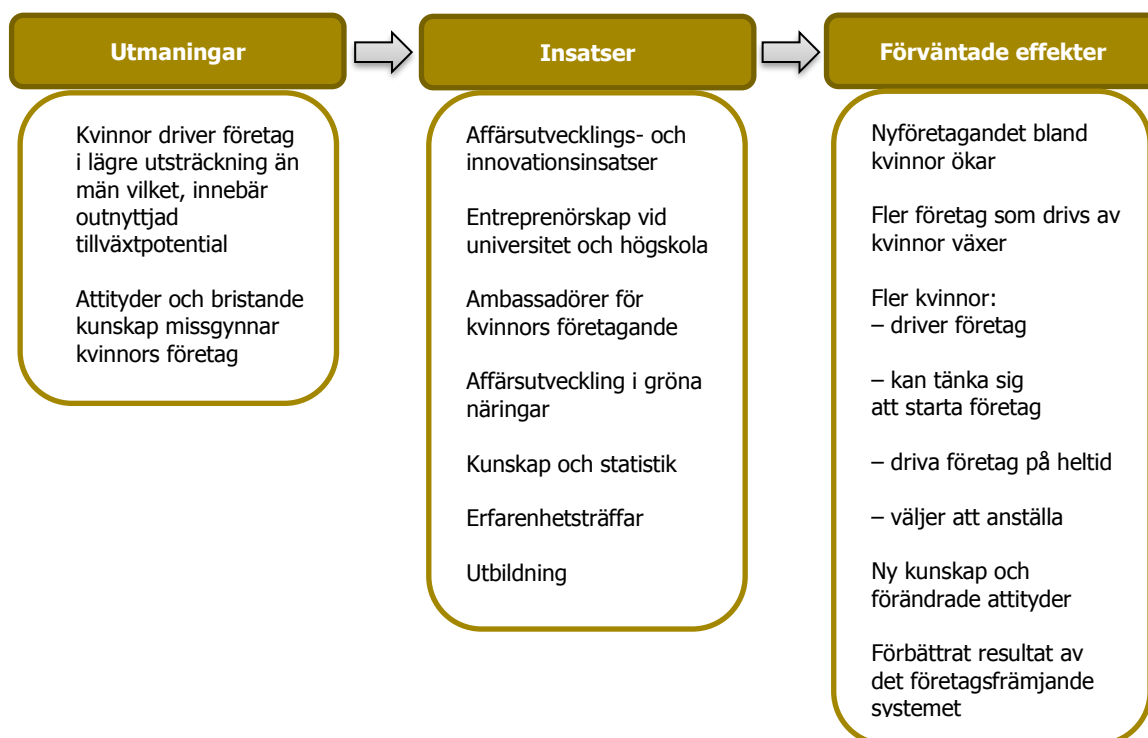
Utmaningar

Kvinnor driver företag i lägre utsträckning än män vilket, innebär outnyttjad tillväxtpotential

Attityder och bristande kunskap missgynnar kvinnors företag

Insatser

Affärsutvecklings- och innovationsinsatser

Entreprenörskap vid universitet och högskola

Ambassadörer för kvinnors företagande

Affärsutveckling i gröna näringar

Kunskap och statistik

Erfarenhetsträffar

Utbildning

Förväntade effekter

Nyföretagandet bland kvinnor ökar

Fler företag som drivs av kvinnor växer

Fler kvinnor:
– driver företag

– kan tänka sig att starta företag

– driva företag på heltid

– väljer att anställa

Ny kunskap och förändrade attityder

Förbättrat resultat av det företagsfrämjande systemet